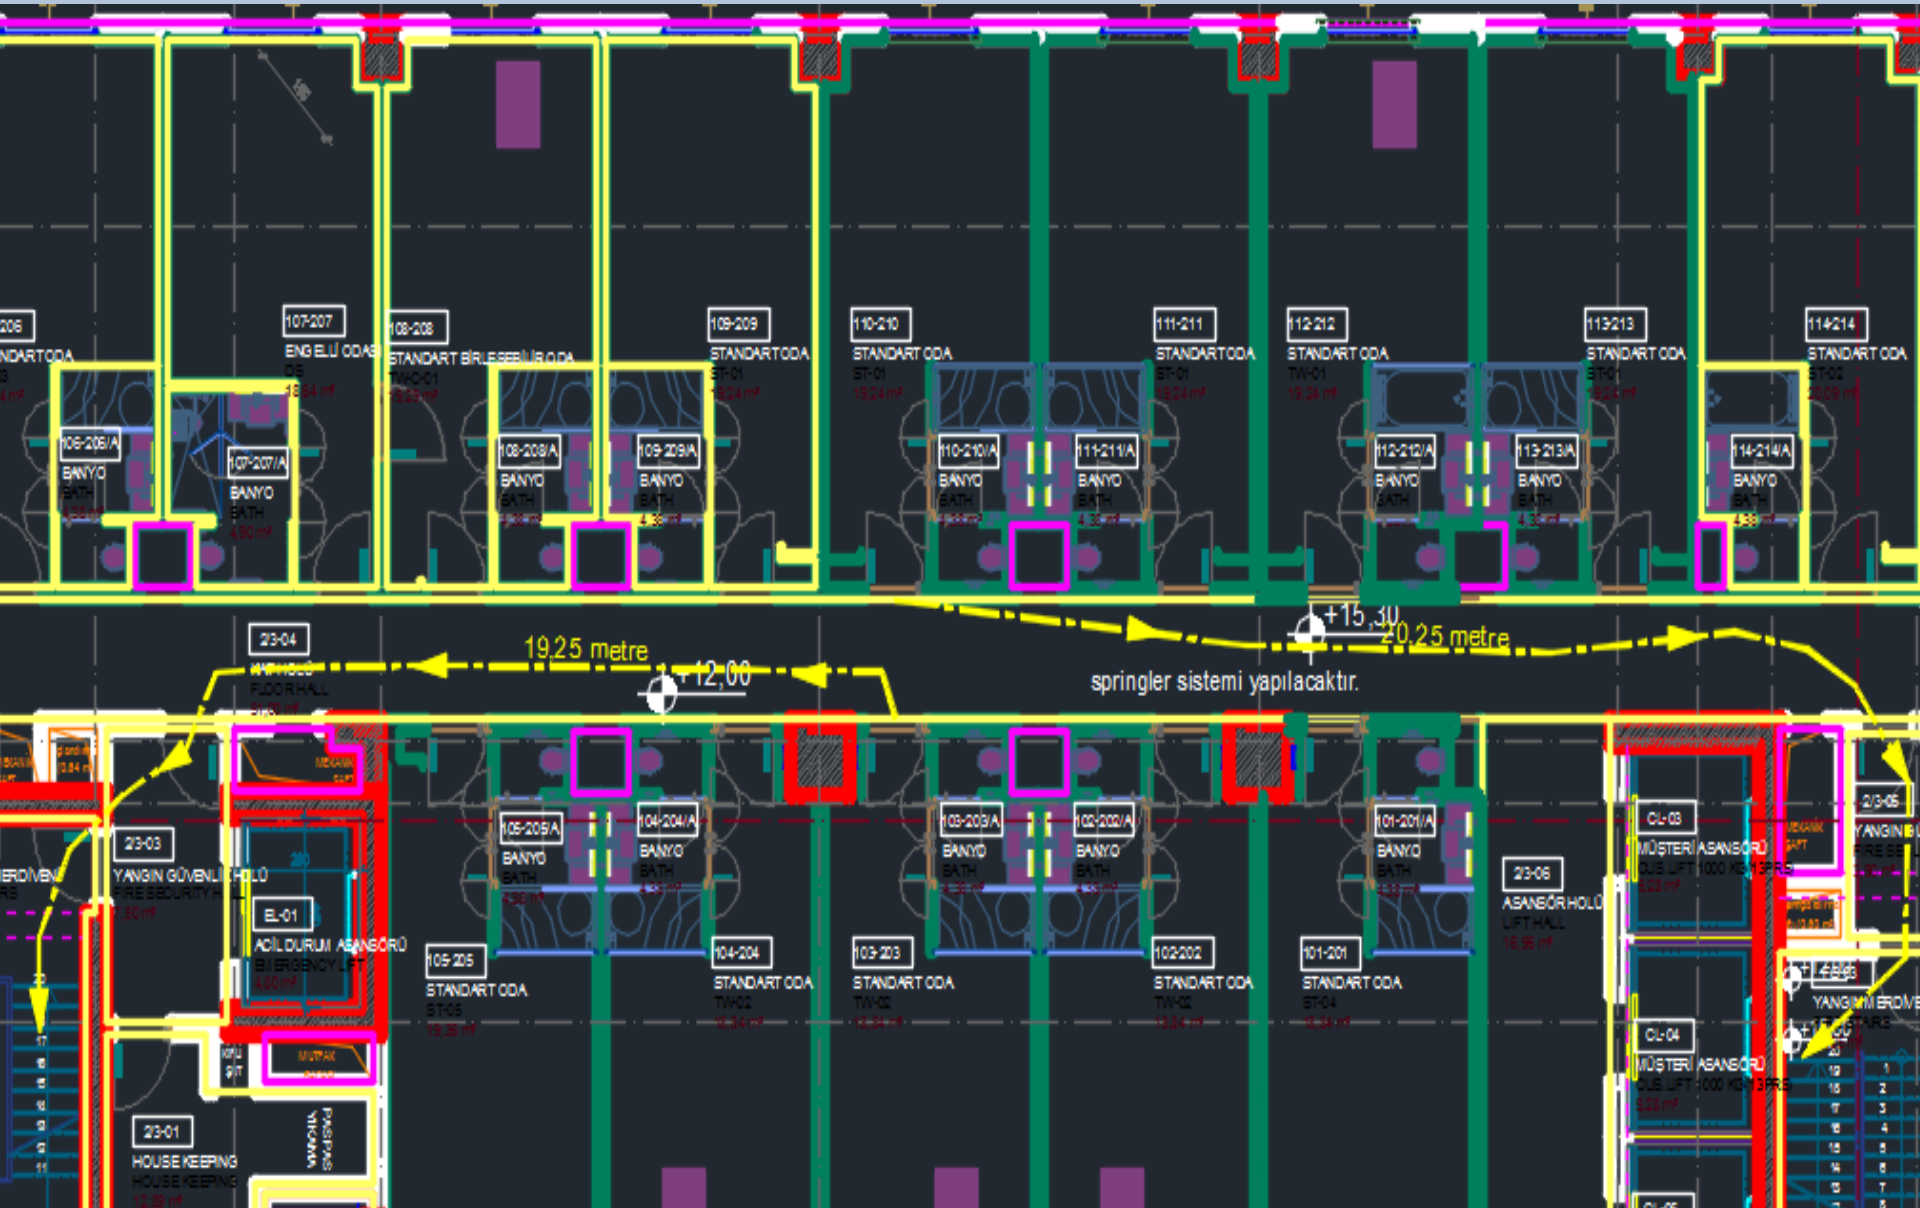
206
NDART ODA

107-207
ENGELLİ ODASI
DS
18,34 m²

108-208
STANDART BİRLEŞEBİLİR ODA
TWC-01

109-209
STANDART ODA
ST-01
19,24 m²

110-210
STANDART ODA
ST-01
19,24 m²

111-211
STANDART ODA
ST-01
19,24 m²

112-212
STANDART ODA
TW-01
19,24 m²

113-213
STANDART ODA
ST-01
19,24 m²

114-214
STANDART ODA
ST-02
20,09 m²

106-206/A
BANYO
BATH

107-207/A
BANYO
BATH
4,90 m²

108-208/A
BANYO
BATH
4,38 m²

109-209/A
BANYO
BATH
4,38 m²

110-210/A
BANYO
BATH
4,38 m²

111-211/A
BANYO
BATH
4,38 m²

112-212/A
BANYO
BATH

113-213/A
BANYO
BATH
4,38 m²

114-214/A
BANYO
BATH
4,38 m²

2/3-04
KAT HOLÜ
FLOOR HALL

19,25 metre
+12,00
+15,30
20,25 metre
springler sistemi yapılacaktır.

MEKANİK ŞAFT

2/3-03
YANGIN GÜVENLİK HOLÜ
FIRE SECURITY HALL
7,50 m²

ERDİVEN
RS

EL-01
ACİL DURUM ASANSÖRÜ
EMERGENCY LIFT
4,80 m²

105-205/A
BANYO
BATH
4,38 m²

104-204/A
BANYO
BATH
4,38 m²

103-203/A
BANYO
BATH
4,38 m²

102-202/A
BANYO
BATH
4,38 m²

101-201/A
BANYO
BATH

105-205
STANDART ODA
ST-05
16,36 m²

104-204
STANDART ODA
TW-02
13,24 m²

103-203
STANDART ODA
TW-02
13,84 m²

102-202
STANDART ODA
TW-02
13,84 m²

101-201
STANDART ODA
ST-04
13,84 m²

2/3-06
ASANSÖR HOLÜ
LIFT HALL
15,96 m²

CL-03
MÜŞTERİ ASANSÖRÜ
GUS LIFT 1000 KG 13 PRS
5,28 m²

CL-04
MÜŞTERİ ASANSÖRÜ
GUS LIFT 1000 KG 13 PRS
5,28 m²

2/3-05
YANGIN
FIRE SE

2/3-03
YANGIN MERDİVE
FIRE STAIRS

MUTFAK

KİRLİ ÇIKIŞ

2/3-01
HOUSE KEEPING
HOUSE KEEPING
10,89 m²

PASPAS YIKAMA

CL-05